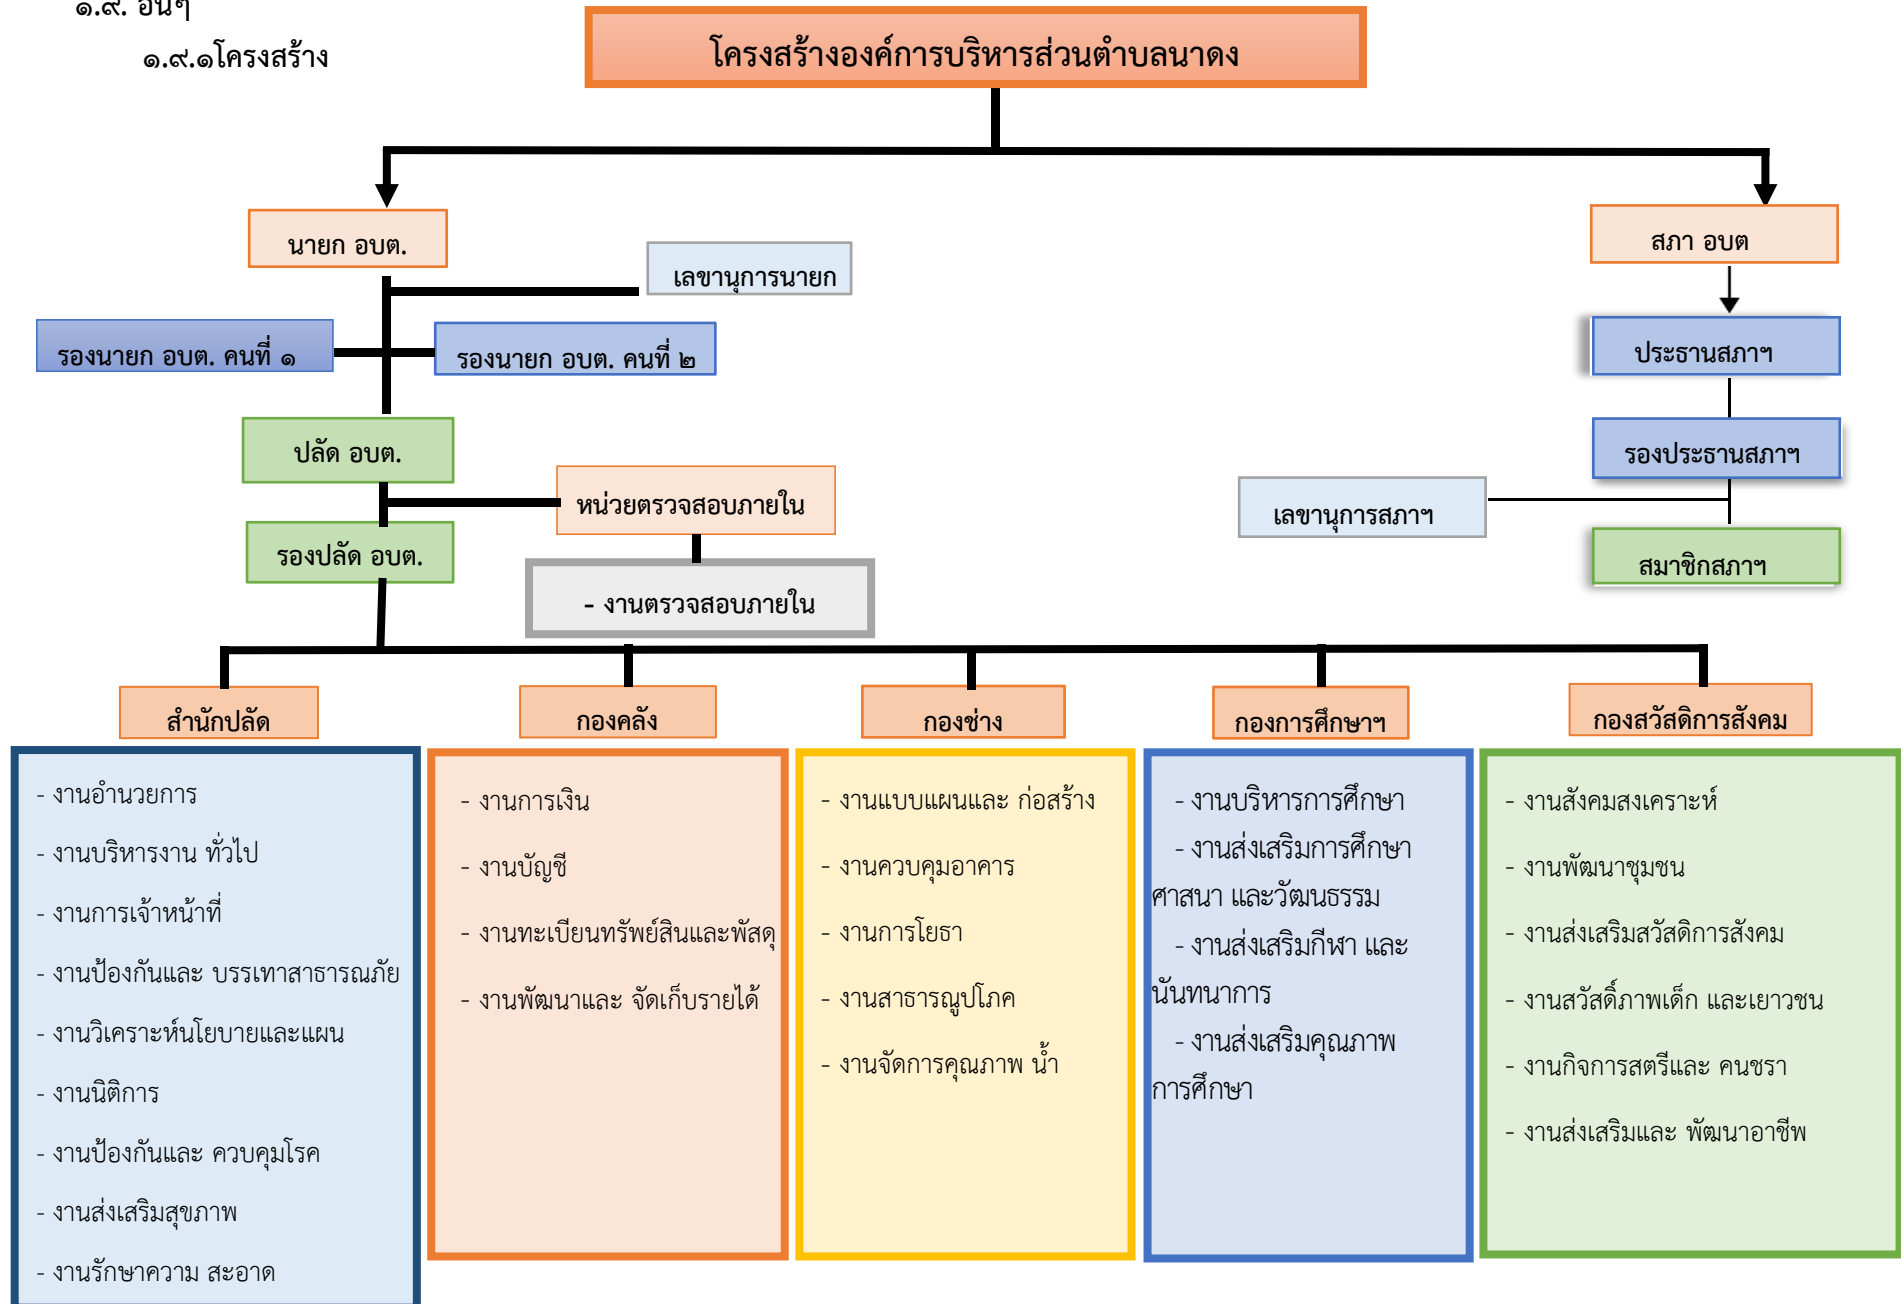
๑.๙. อื่นๆ

๑.๙.๑โครงสร้าง

โครงสร้างองค์การบริหารส่วนตำบลนาดง

นายก อบต.

สภา อบต

เลขานุการนายก

รองนายก อบต. คนที่ ๑

รองนายก อบต. คนที่ ๒

ประธานสภาฯ

ปลัด อบต.

รองประธานสภาฯ

หน่วยตรวจสอบภายใน

เลขานุการสภาฯ

รองปลัด อบต.

สมาชิกสภาฯ

- งานตรวจสอบภายใน

สำนักปลัด

- งานอำนวยการ
- งานบริหารงาน ทั่วไป
- งานการเจ้าหน้าที่
- งานป้องกันและ บรรเทาสาธารณภัย
- งานวิเคราะห์นโยบายและแผน
- งานนิติการ
- งานป้องกันและ ควบคุมโรค
- งานส่งเสริมสุขภาพ
- งานรักษาความ สะอาด

กองคลัง

- งานการเงิน
- งานบัญชี
- งานทะเบียนทรัพย์สินและพัสดุ
- งานพัฒนาและ จัดเก็บรายได้

กองช่าง

- งานแบบแผนและ ก่อสร้าง
- งานควบคุมอาคาร
- งานการโยธา
- งานสาธารณูปโภค
- งานจัดการคุณภาพ น้ำ

กองการศึกษาฯ

- งานบริหารการศึกษา
- งานส่งเสริมการศึกษา ศาสนา และวัฒนธรรม
- งานส่งเสริมกีฬา และ นันทนาการ
- งานส่งเสริมคุณภาพ การศึกษา

กองสวัสดิการสังคม

- งานสังคมสงเคราะห์
- งานพัฒนาชุมชน
- งานส่งเสริมสวัสดิการสังคม
- งานสวัสดิ์ภาพเด็ก และเยาวชน
- งานกิจการสตรีและ คนชรา
- งานส่งเสริมและ พัฒนาอาชีพ